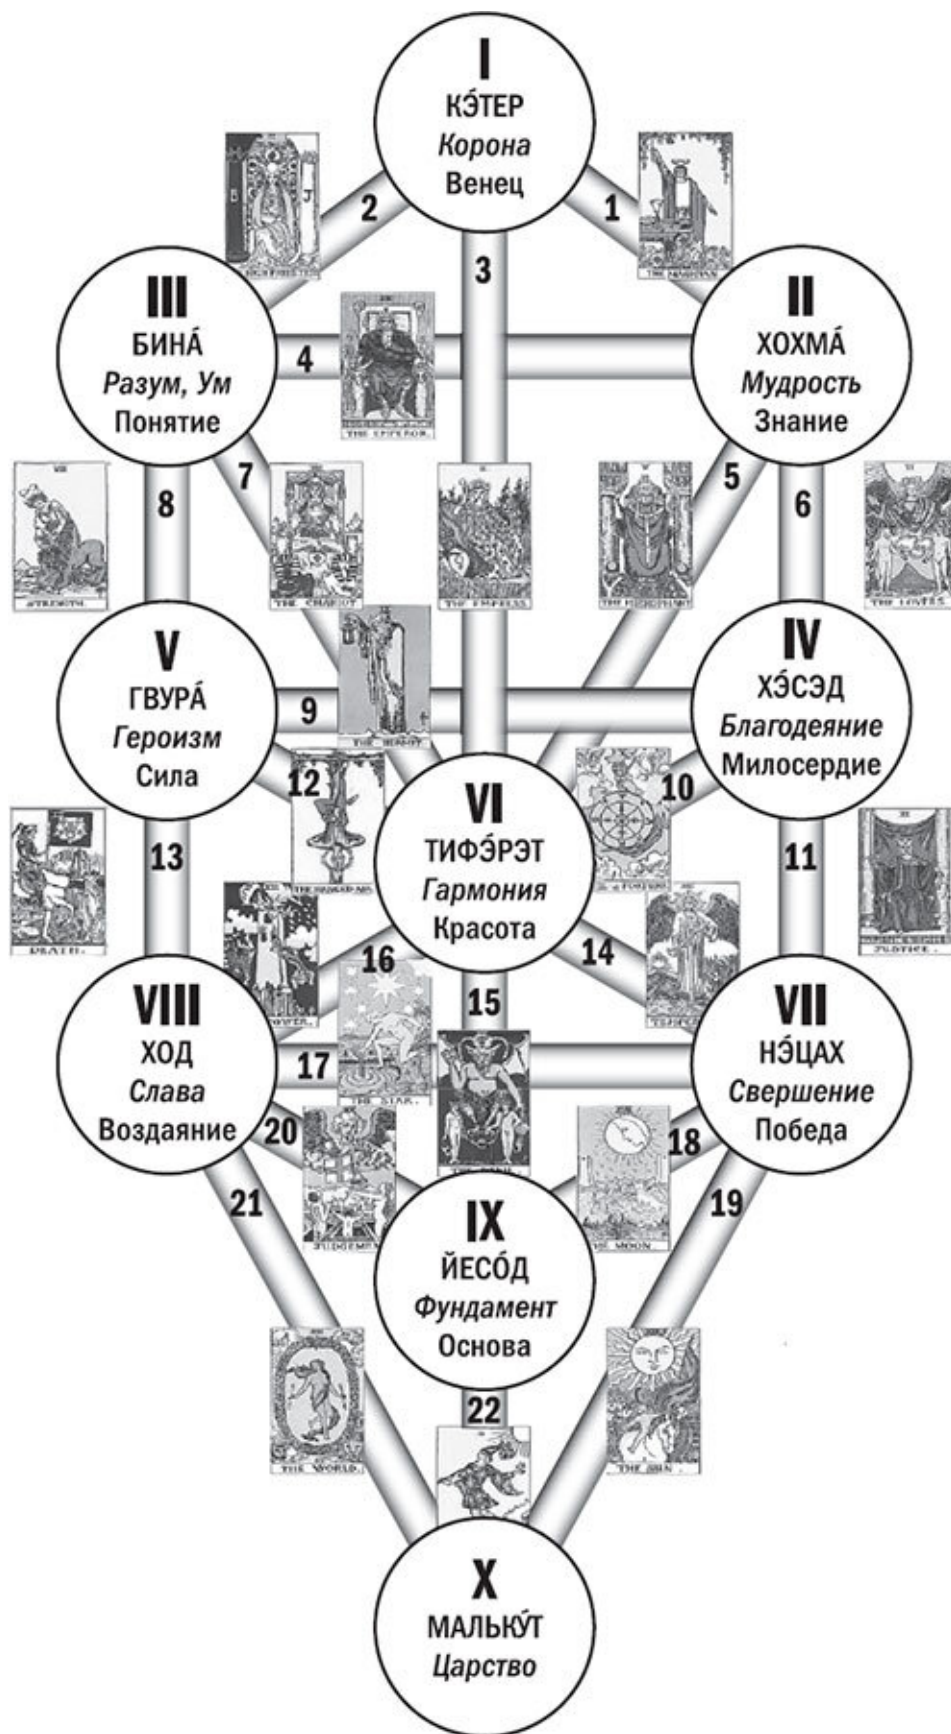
I
КЭ́ТЕР
*Корона*
Венец

2

1

3

III
БИНА́
*Разум, Ум*
Понятие

4

THE EMPEROR.

II
ХОХМА́
*Мудрость*
Знание

8

7

5

6

STRENGTH.

THE CHARIOT.

THE EMPRESS.

THE HIEROPHANT.

THE LOVERS.

V
ГВУРА́
*Героизм*
Сила

9

THE HERMIT.

IV
ХЭ́СЭД
*Благодеяние*
Милосердие

12

VI
ТИФЭ́РЭТ
*Гармония*
Красота

10

13

11

THE HANGED MAN.

DEATH.

JUSTICE.

16

14

15

VIII
ХОД
*Слава*
Воздаяние

17

THE STAR.

VII
НЭ́ЦАХ
*Свершение*
Победа

20

18

21

19

JUDGEMENT.

THE MOON.

IX
ЙЕСО́Д
*Фундамент*
Основа

22

THE WORLD.

THE SUN.

X
МАЛЬКУ́Т
*Царство*